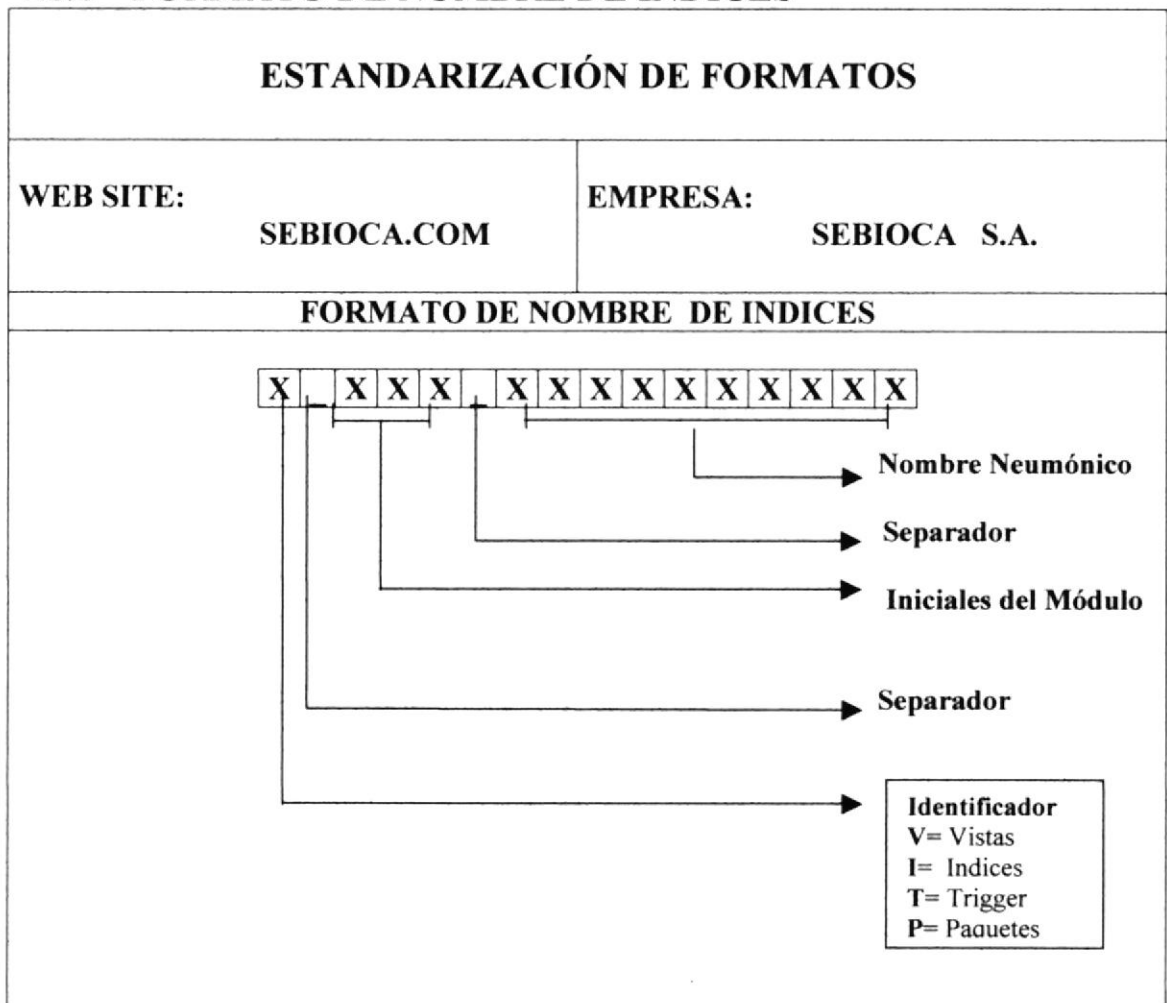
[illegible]

ESTANDARIZACIÓN DE FORMATOS

| WEB SITE: SEBIOCA.COM | EMPRESA: SEBIOCA S.A. |
|---|---|

FORMATO DE NOMBRE DE INDICES

X _ X X X _ X X X X X X X X X X

Nombre Neumónico

Separador

Iniciales del Módulo

Separador

Identificador
V= Vistas
I= Indices
T= Trigger
P= Paquetes